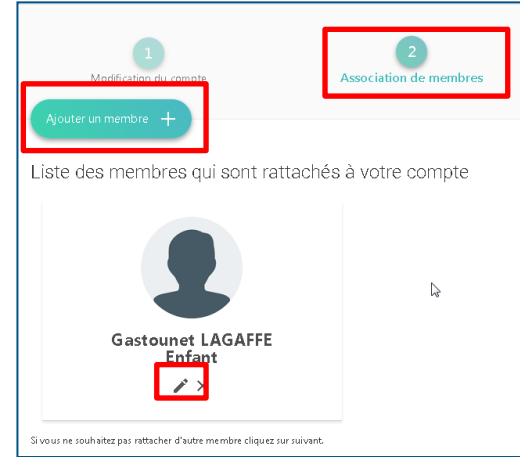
1
Modification du compte

2
Association de membres

Ajouter un membre +

Liste des membres qui sont rattachés à votre compte

Gastounet LAGAFFE
Enfant

Si vous ne souhaitez pas rattacher d'autre membre cliquez sur suivant.